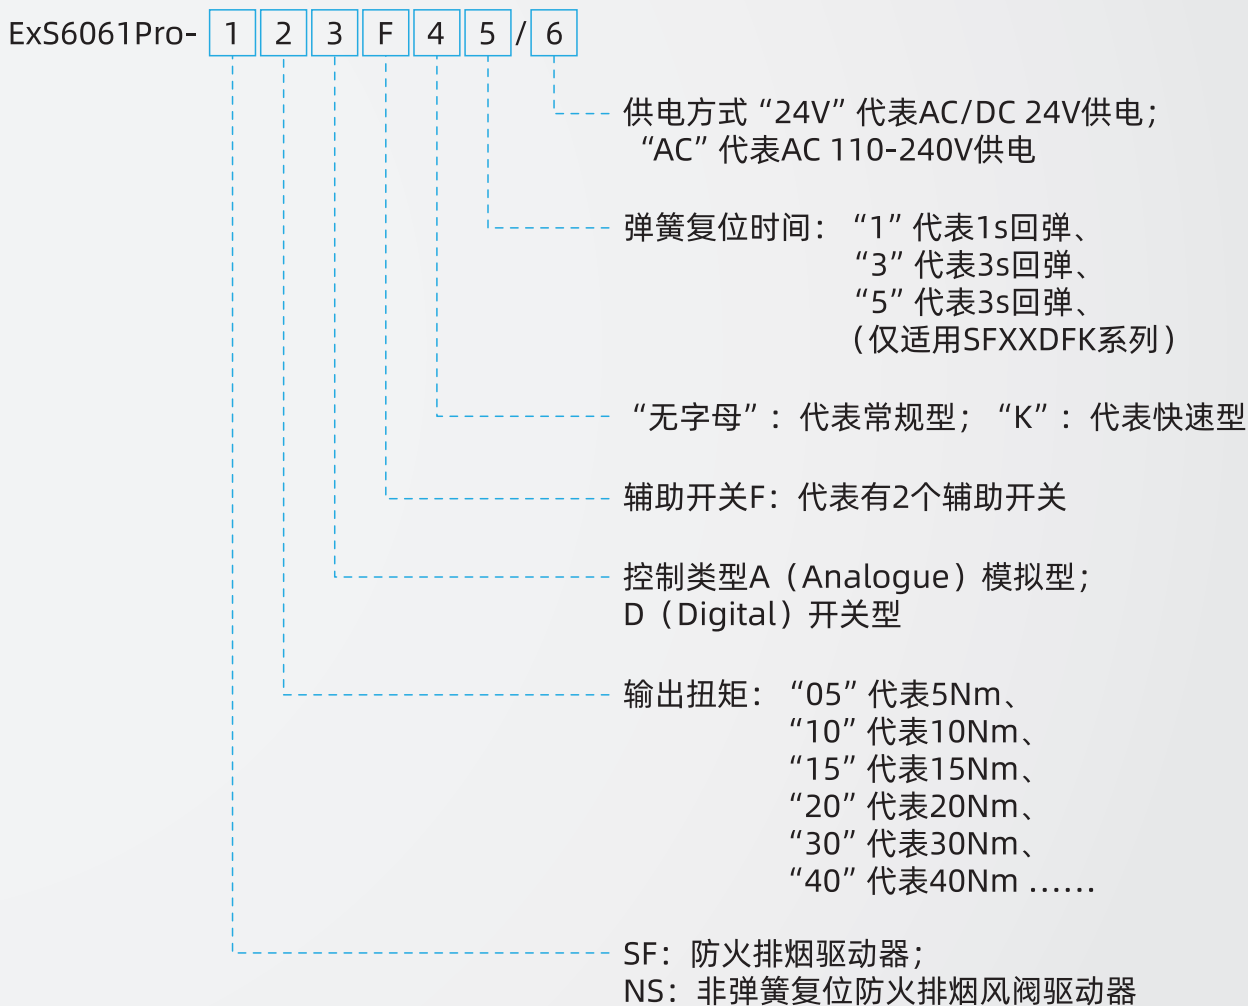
ExS6061Pro- 1 2 3 F 4 5 / 6

供电方式“24V”代表AC/DC 24V供电；
“AC”代表AC 110-240V供电

弹簧复位时间：“1”代表1s回弹、
“3”代表3s回弹、
“5”代表3s回弹、
（仅适用SFXXDFK系列）

“无字母”：代表常规型；“K”：代表快速型

辅助开关F：代表有2个辅助开关

控制类型A（Analogue）模拟型；
D（Digital）开关型

输出扭矩：“05”代表5Nm、
“10”代表10Nm、
“15”代表15Nm、
“20”代表20Nm、
“30”代表30Nm、
“40”代表40Nm ......

SF：防火排烟驱动器；
NS：非弹簧复位防火排烟风阀驱动器